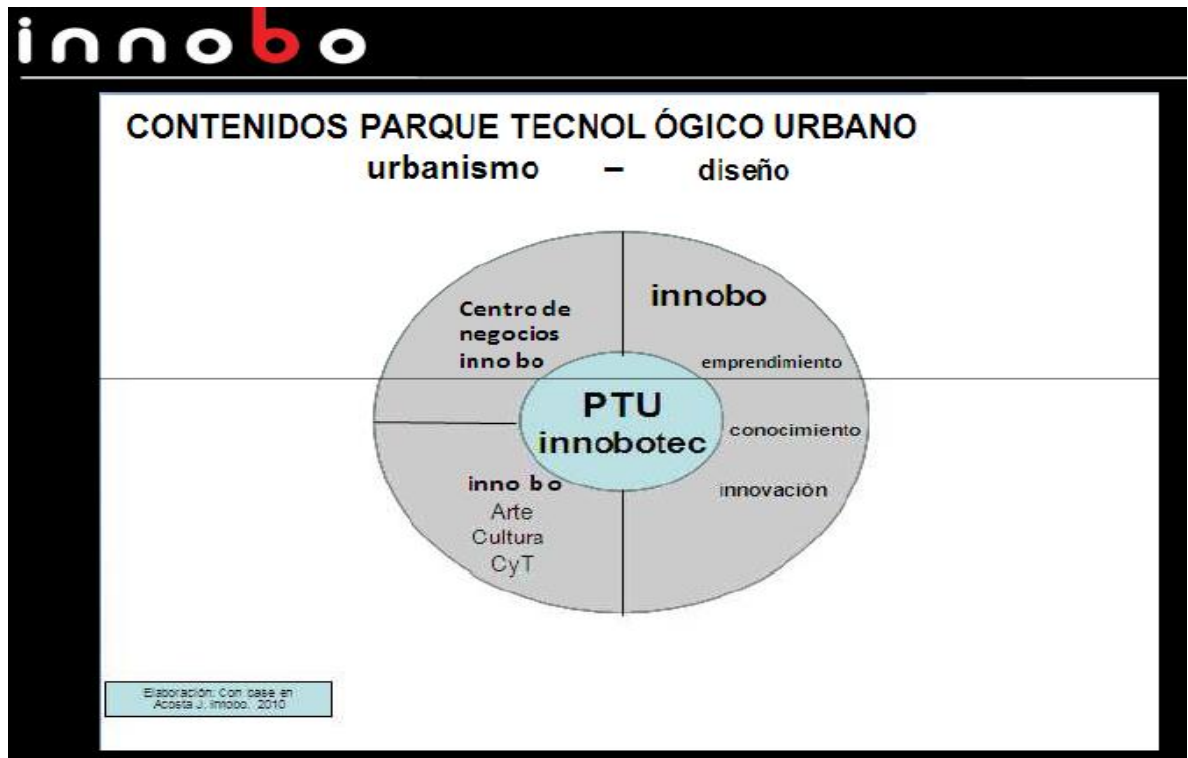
innobo

CONTENIDOS PARQUE TECNOL ÓGICO URBANO
urbanismo – diseño

Centro de negocios inno bo

innobo

emprendimiento

PTU
innobotec

conocimiento

innovación

inno bo
Arte
Cultura
CyT

Elaboración: Con base en Acosta J. innobo. 2010